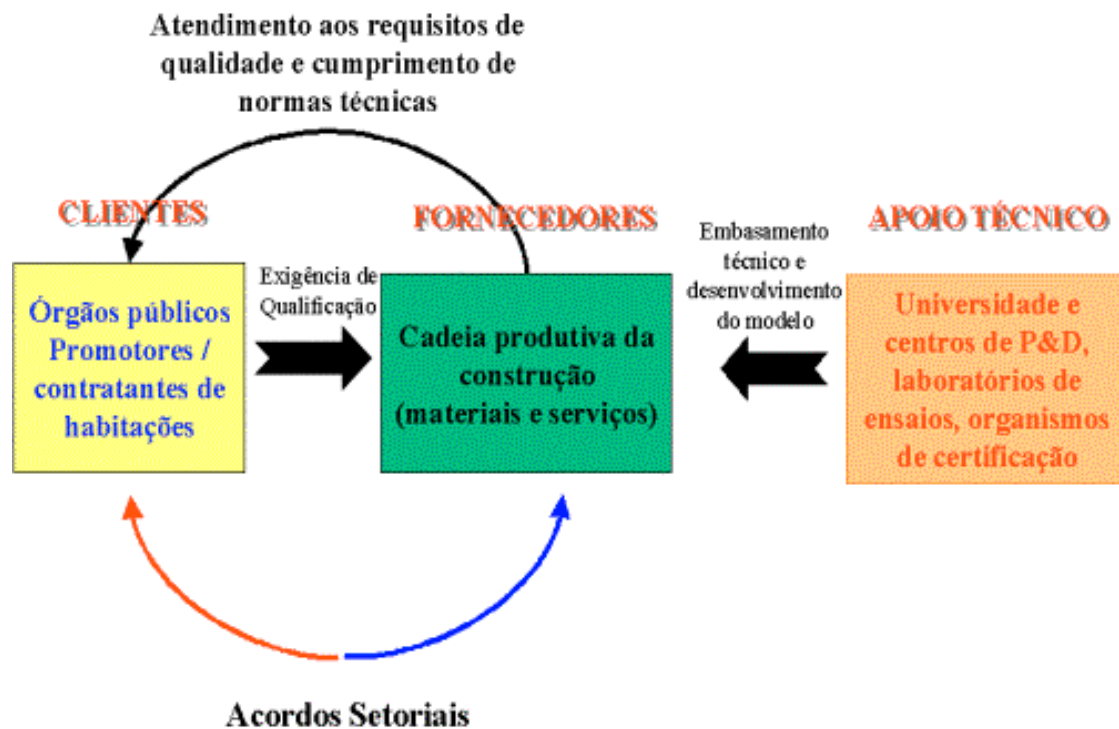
Atendimento aos requisitos de qualidade e cumprimento de normas técnicas

CLIENTES

FORNECEDORES

APOIO TÉCNICO

Órgãos públicos Promotores / contratantes de habitações

Exigência de Qualificação

Cadeia produtiva da construção (materiais e serviços)

Embasamento técnico e desenvolvimento do modelo

Universidade e centros de P&D, laboratórios de ensaios, organismos de certificação

Acordos Setoriais